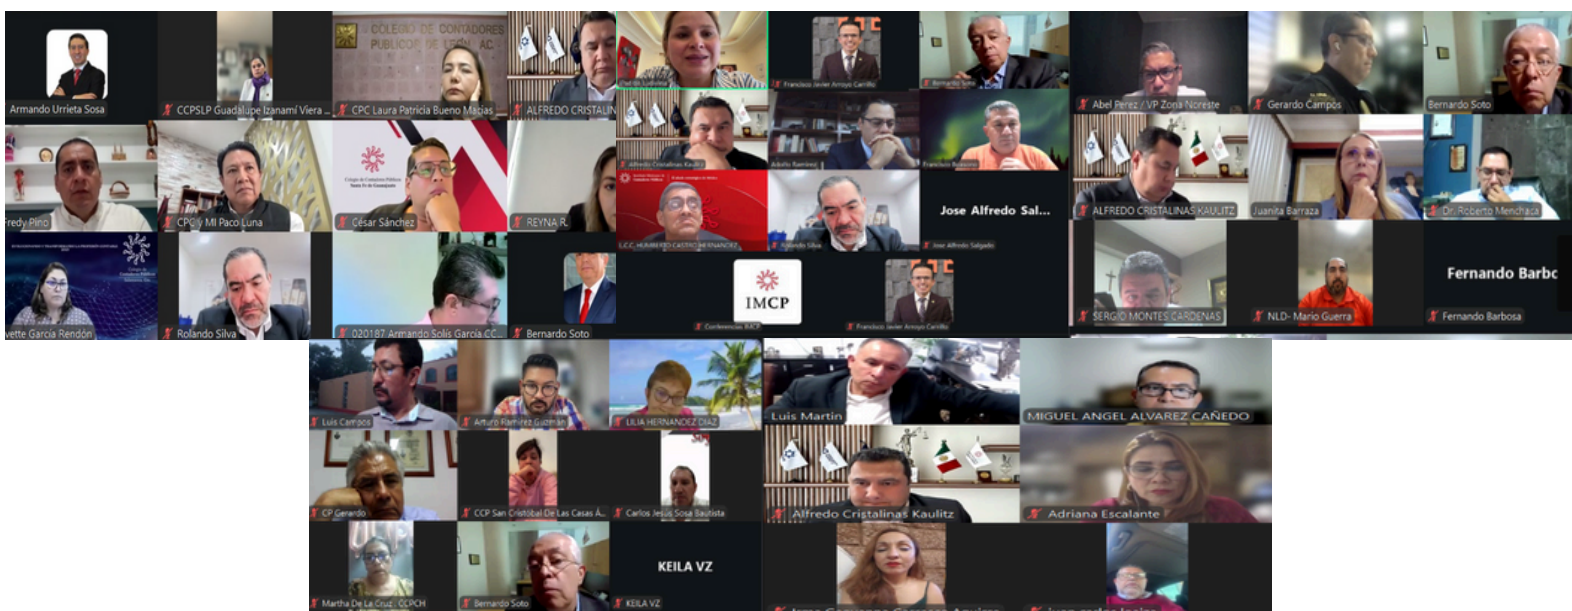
Armando Urrieta Sosa
CCPSLP Guadalupe Izanamí Viera ...
COLEGIO DE CONTADORES PUBLICOS DE LEON, AC
CPC Laura Patricia Bueno Macías
ALFREDO CRISTALIN
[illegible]
Francisco Javier Arroyo Carrillo
Bernardo Soto
Abel Perez / VP Zona Noreste
Gerardo Campos
Bernardo Soto
Fredy Pino
CPC y MI Paco Luna
César Sánchez
REYNA R.
Alfredo Cristalinas Kaulitz
Adolfo Ramírez
Francisco Bolaños
ALFREDO CRISTALINAS KAULITZ
Juanita Barraza
Dr. Roberto Menchaca
L.C.C. HUMBERTO CASTRO HERNANDEZ
Rolando Silva
Jose Alfredo Sal...
Jose Alfredo Salgado
Ivette García Rendón
Rolando Silva
020187 Armando Solis García CC...
Bernardo Soto
IMCP
Conferencias IMCP
Francisco Javier Arroyo Carrillo
SERGIO MONTES CARDENAS
NLD- Mario Guerra
Fernando Barbc
Fernando Barbosa
Luis Campos
Arturo Ramírez Guzmán
LILIA HERNANDEZ DIAZ
Luis Martin
MIGUEL ANGEL ALVAREZ CAÑEDO
CP Gerardo
CCP San Cristóbal De Las Casas A...
Carlos Jesús Sosa Bautista
Alfredo Cristalinas Kaulitz
Adriana Escalante
KEILA VZ
Martha De La Cruz . CCPCH
Bernardo Soto
KEILA VZ
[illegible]
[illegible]